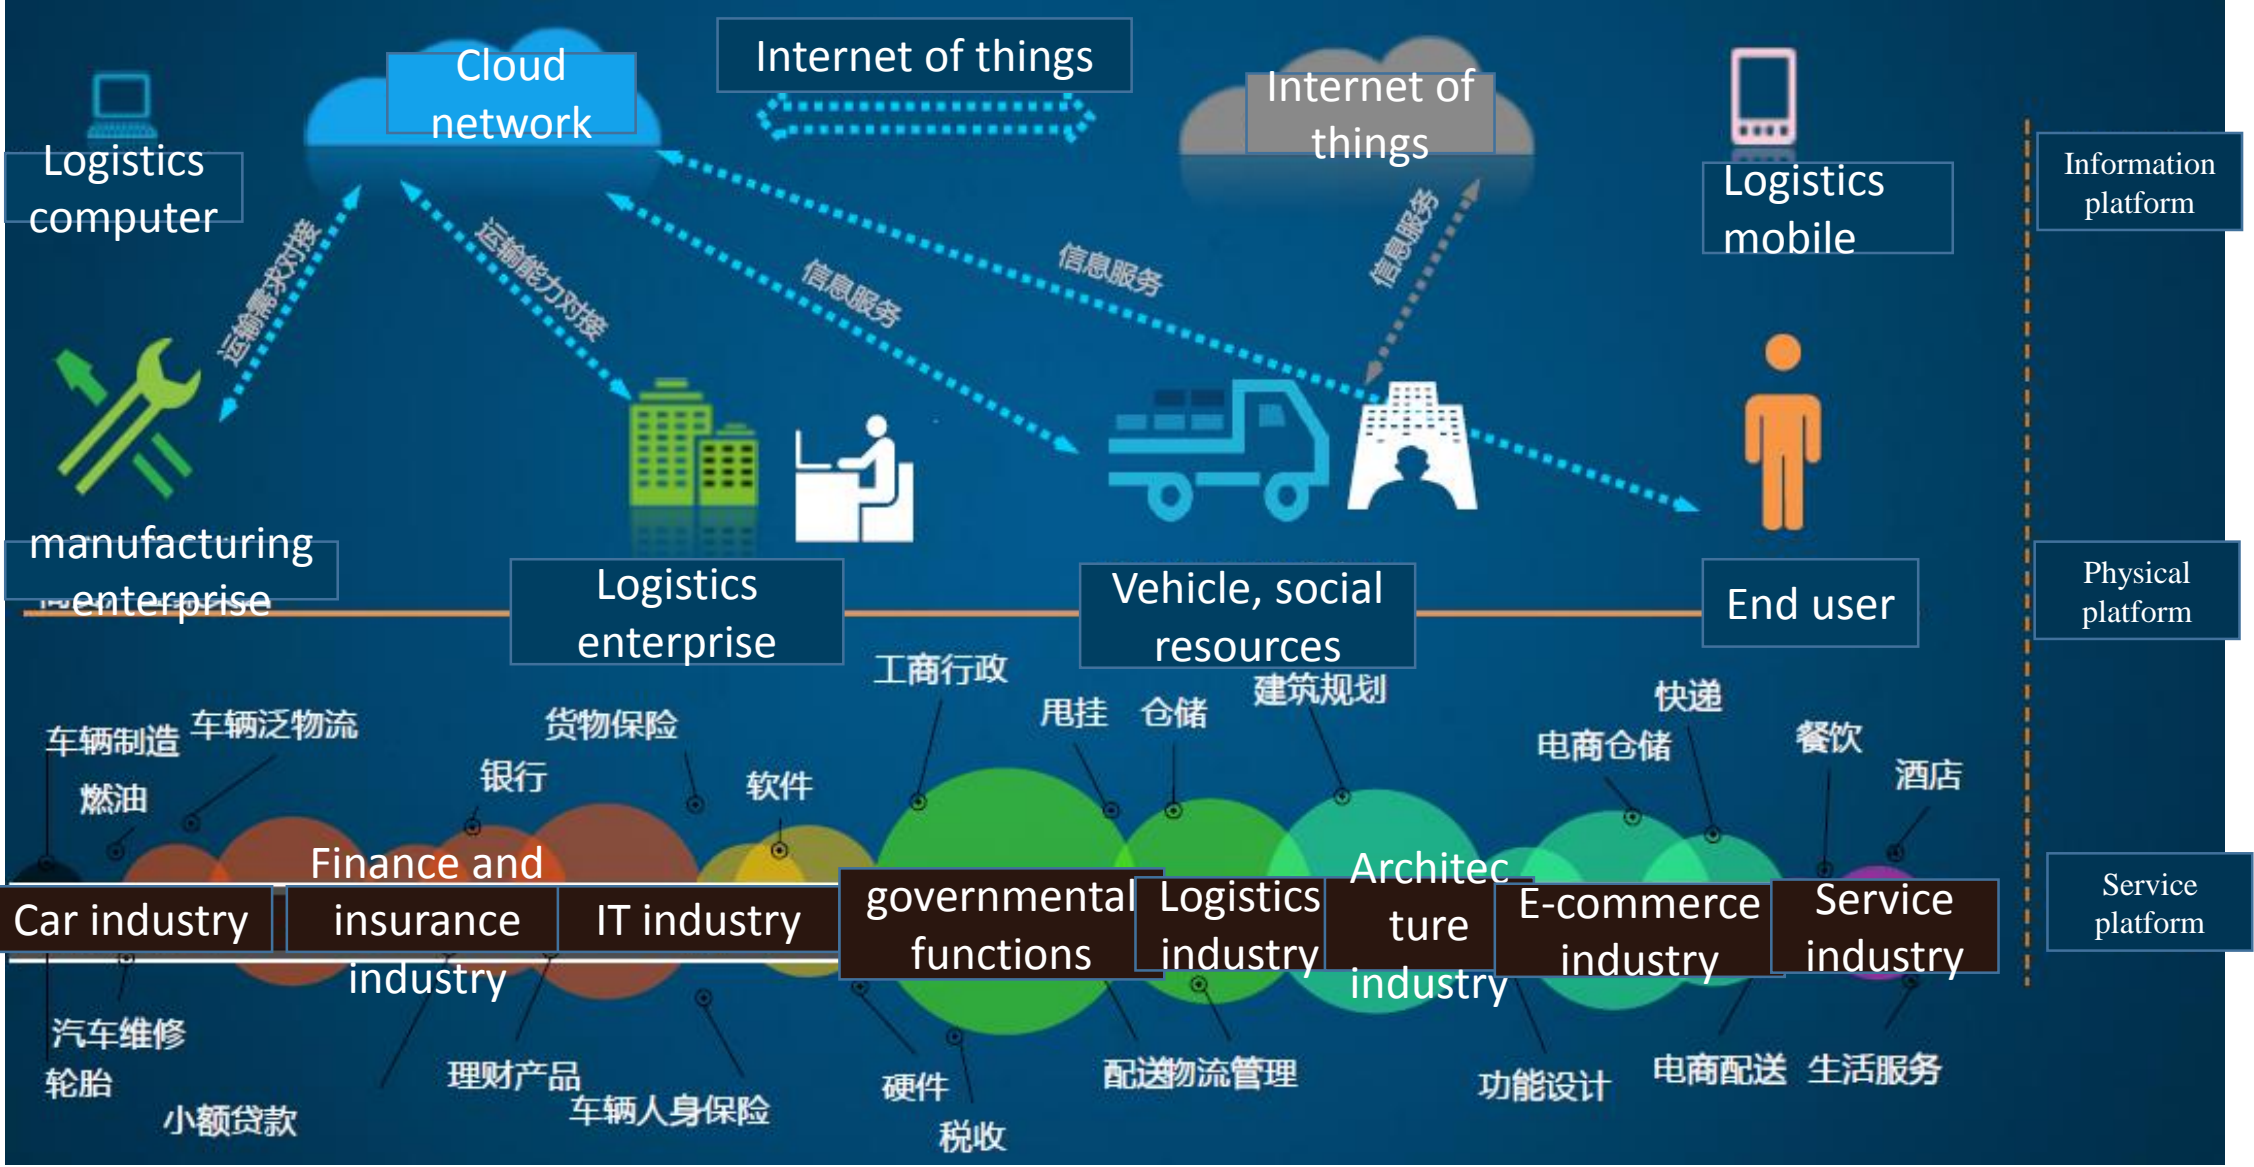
Cloud network

Internet of things

Internet of things

Logistics computer

Logistics mobile

Information platform

运输需求对接

运输能力对接

信息服务

信息服务

信息服务

manufacturing enterprise

Logistics enterprise

Vehicle, social resources

End user

Physical platform

工商行政

甩挂 仓储

建筑规划

快递

电商仓储

餐饮

酒店

车辆制造 车辆泛物流

货物保险

银行

软件

燃油

Finance and insurance industry

Car industry

IT industry

governmental functions

Logistics industry

Architecture industry

E-commerce industry

Service industry

Service platform

汽车维修

轮胎

小额贷款

理财产品

车辆人身保险

硬件

税收

配送物流管理

功能设计

电商配送

生活服务